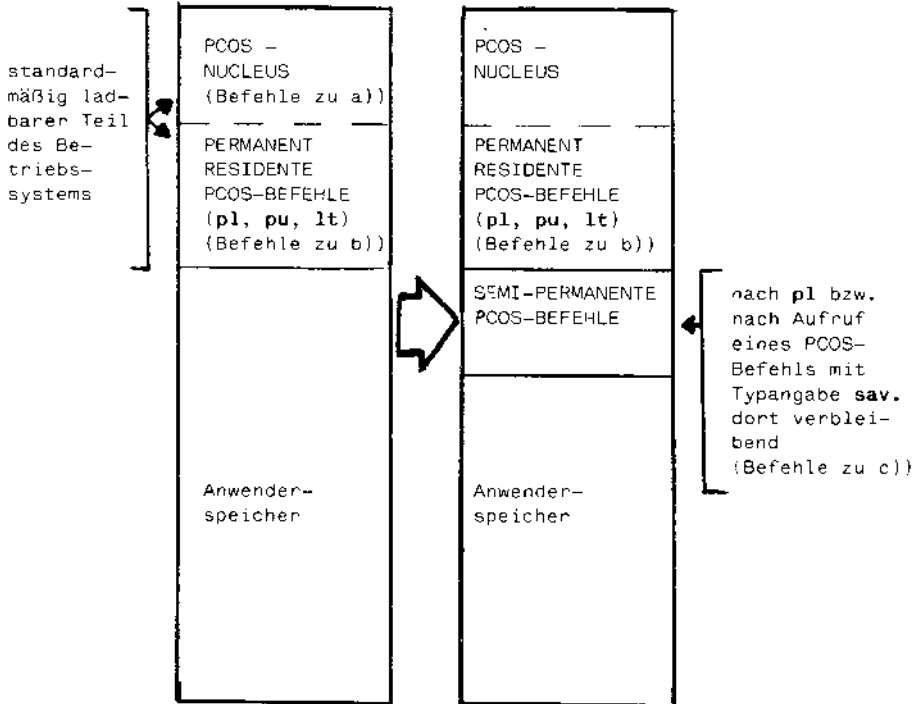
standardmäßig ladbarer Teil des Betriebssystems

PCOS – NUCLEUS (Befehle zu a))

PERMANENT RESIDENTE PCOS-BEFEHLE (**pl**, **pu**, **lt**) (Befehle zu b))

Anwenderspeicher

PCOS – NUCLEUS

PERMANENT RESIDENTE PCOS-BEFEHLE (**pl**, **pu**, **lt**) (Befehle zu b))

SEMI-PERMANENTE PCOS-BEFEHLE

Anwenderspeicher

nach **pl** bzw. nach Aufruf eines PCOS-Befehls mit Typangabe **sav.** dort verbleibend (Befehle zu c))